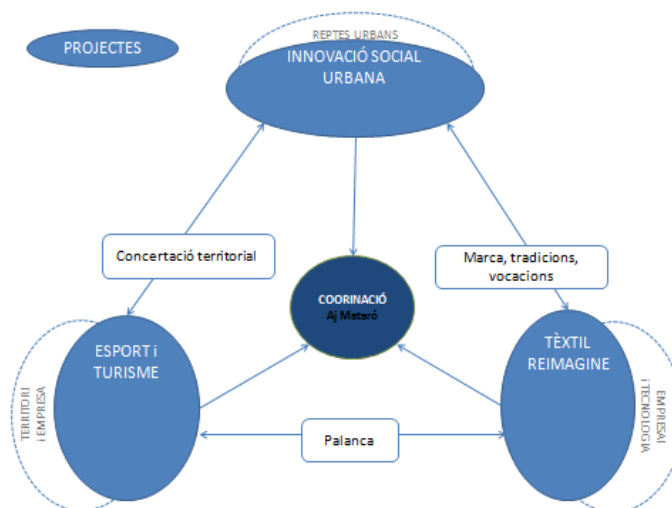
PROJECTES

REPTES URBANS

INNOVACIÓ SOCIAL URBANA

Concertació territorial

COORINACIÓ Aj Mataró

Marca, tradicions, vocacions

TERRITORI i EMPRESA

ESPORT i TURISME

TÈXTIL REIMAGINE

EMPRESA i TECNOLOGIA

Palanca